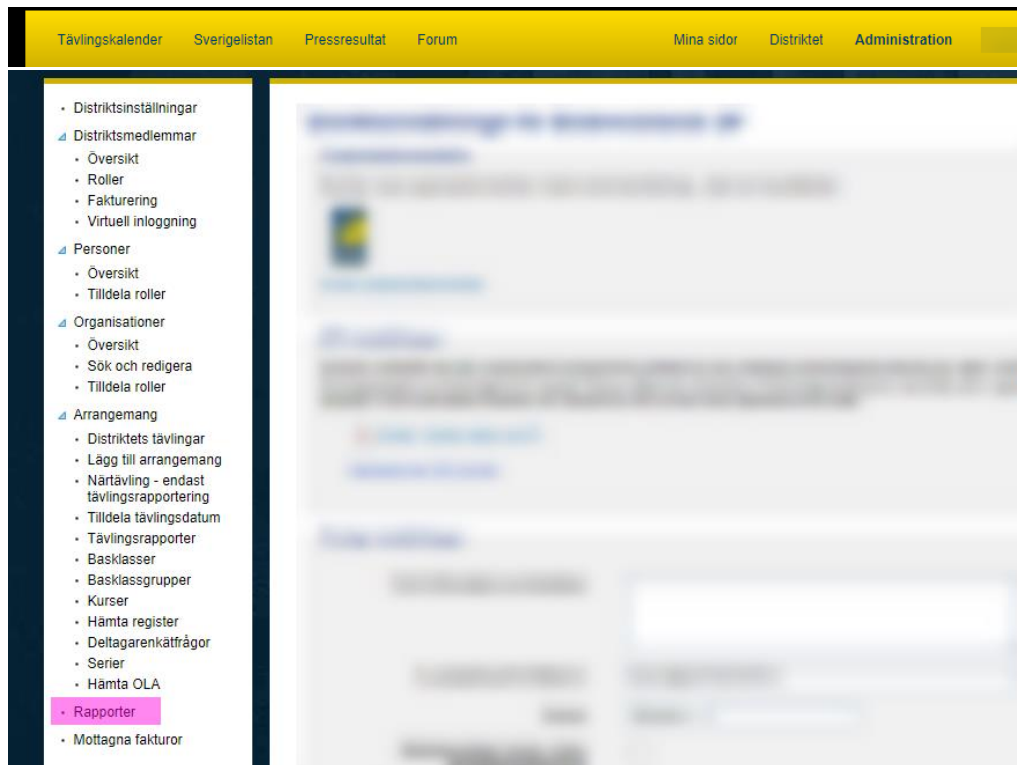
Tävlingskalender Sverigelistan Pressresultat Forum Mina sidor Distriktet Administration

- Distriktsinställningar
- Distriktsmedlemmar
  - Översikt
  - Roller
  - Fakturering
  - Virtuell inloggning
- Personer
  - Översikt
  - Tilldela roller
- Organisationer
  - Översikt
  - Sök och redigera
  - Tilldela roller
- Arrangemang
  - Distriktets tävlingar
  - Lägg till arrangemang
  - Närtävling - endast tävlingsrapportering
  - Tilldela tävlingsdatum
  - Tävlingsrapporter
  - Basklasser
  - Basklassgrupper
  - Kurser
  - Hämta register
  - Deltagarenkätfrågor
  - Serier
  - Hämta OLA
- Rapporter
- Mottagna fakturor

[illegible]